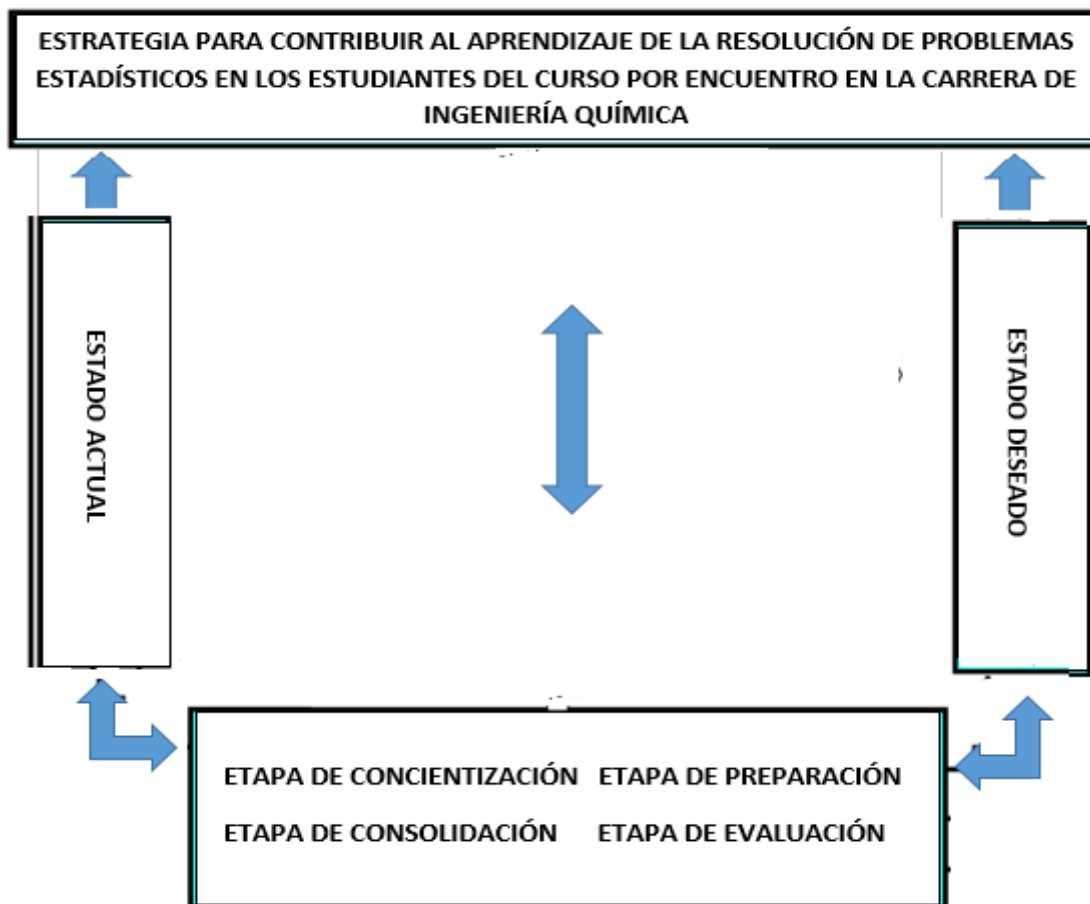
ESTRATEGIA PARA CONTRIBUIR AL APRENDIZAJE DE LA RESOLUCIÓN DE PROBLEMAS ESTADÍSTICOS EN LOS ESTUDIANTES DEL CURSO POR ENCUENTRO EN LA CARRERA DE INGENIERÍA QUÍMICA

ESTADO ACTUAL

ESTADO DESEADO

ETAPA DE CONCIENTIZACIÓN ETAPA DE PREPARACIÓN

ETAPA DE CONSOLIDACIÓN ETAPA DE EVALUACIÓN